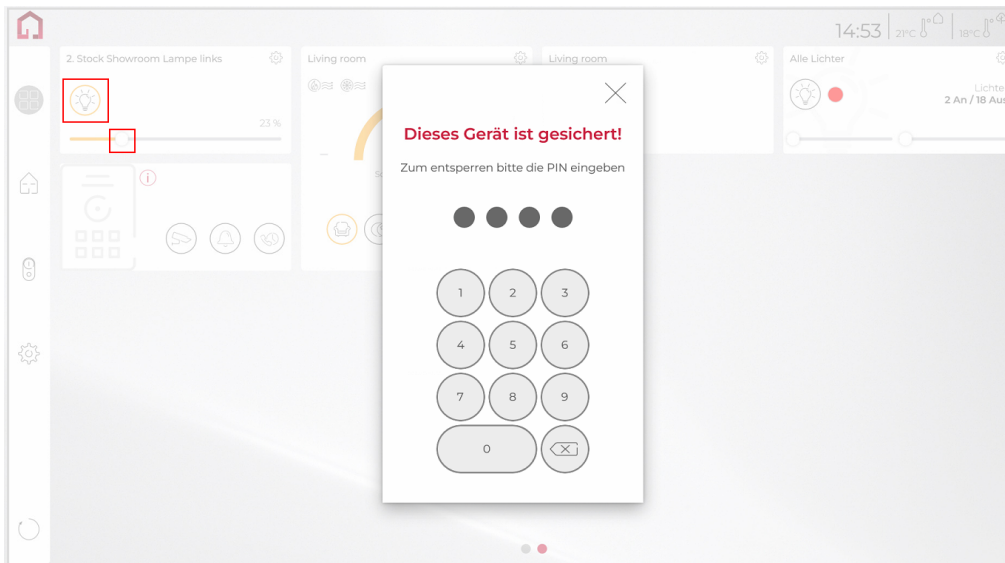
14:53 21°C 18°C

2. Stock Showroom Lampe links

23 %

Living room

Living room

Alle Lichter

Lichte
2 An / 18 Au

Dieses Gerät ist gesichert!

Zum entsperren bitte die PIN eingeben

1 2 3
4 5 6
7 8 9
0